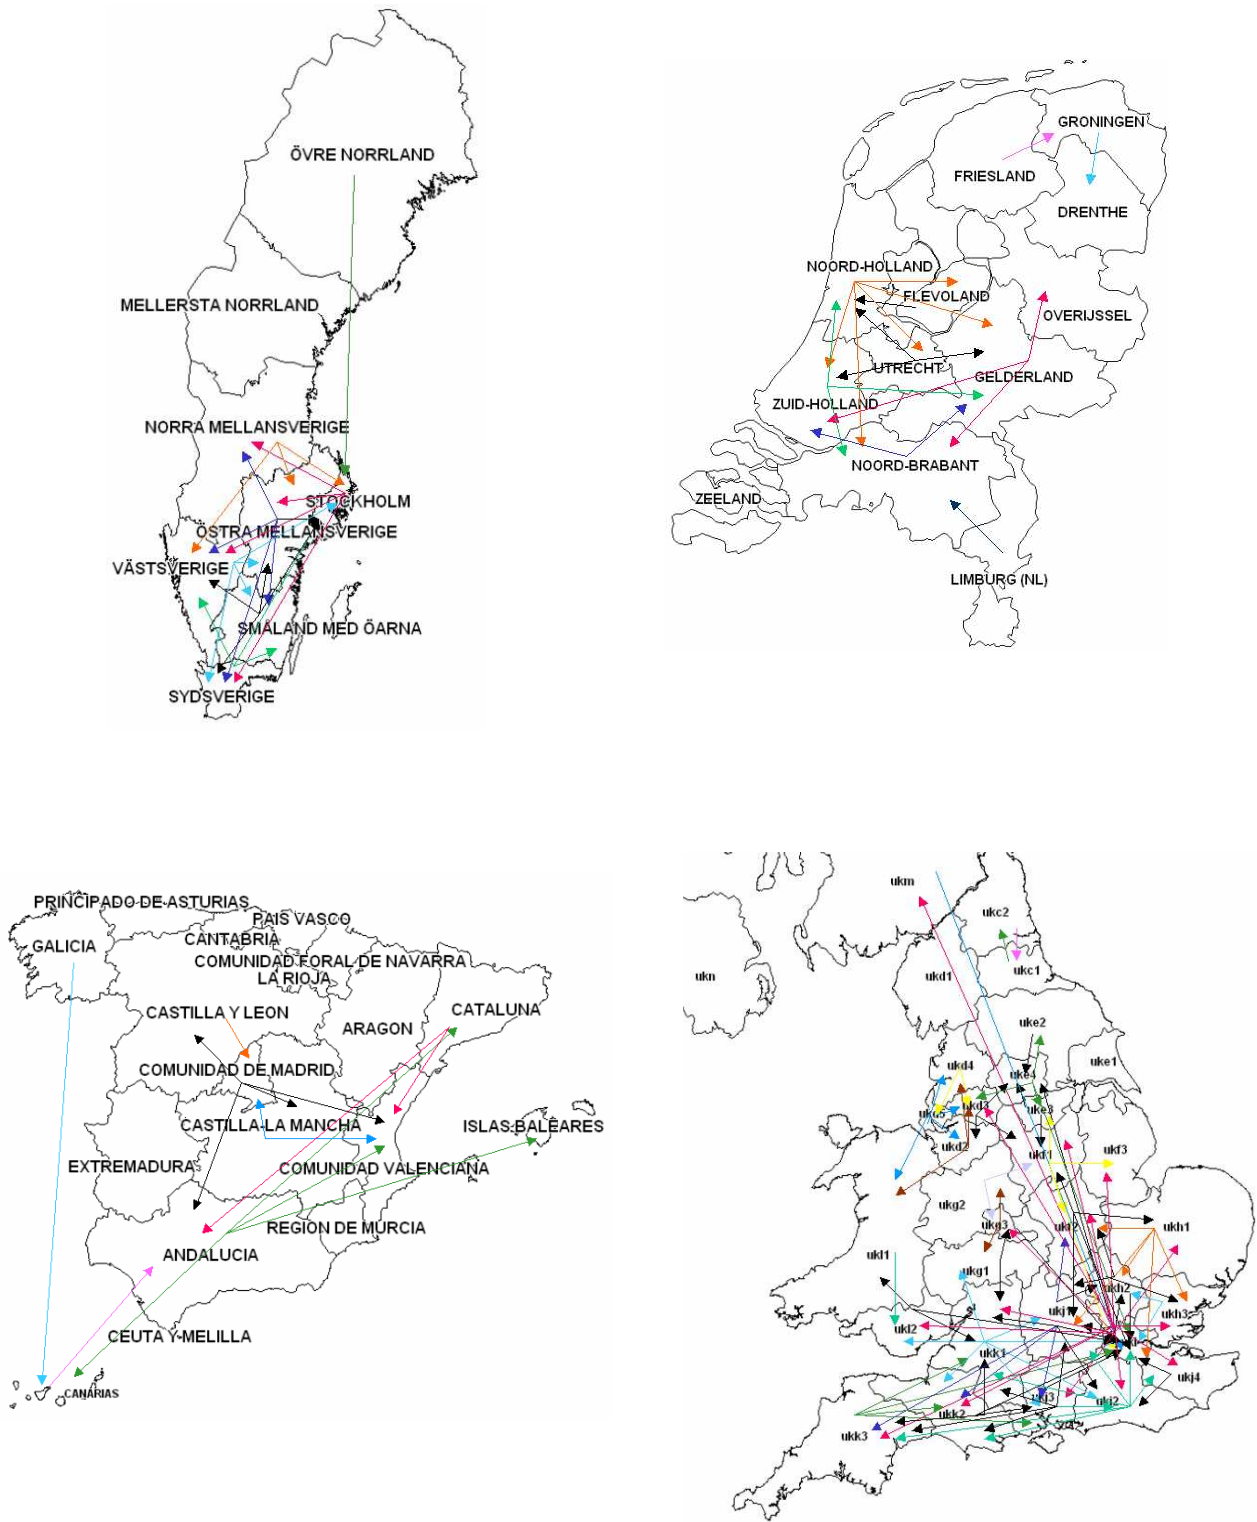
ÖVRE NORRLAND
MELLERSTA NORRLAND
NORRA MELLANSVERIGE
STOCKHOLM
ÖSTRA MELLANSVERIGE
VÄSTSVERIGE
SMÅLAND MED ÖARNA
SYDSVERIGE

GRONINGEN
FRIESLAND
DRENTHE
NOORD-HOLLAND
FLEVOLAND
OVERIJSSEL
UTRECHT
GELDERLAND
ZUID-HOLLAND
NOORD-BRABANT
ZEELAND
LIMBURG (NL)

PRINCIPADO DE ASTURIAS
PAIS VASCO
GALICIA
CANTABRIA
COMUNIDAD FORAL DE NAVARRA
LA RIOJA
CASTILLA Y LEON
CATALUNA
ARAGON
COMUNIDAD DE MADRID
CASTILLA-LA MANCHA
ISLAS BALEARES
EXTREMADURA
COMUNIDAD VALENCIANA
REGION DE MURCIA
ANDALUCIA
CEUTA Y MELILLA
CANARIAS

ukm
ukc2
ukn
ukd1
ukc1
uke2
uke1
ukd4
uke4
ukd5
ukd3
uke3
ukd2
ukf3
ukf1
ukg2
ukg3
ukf2
ukh1
ukl1
ukg1
ukh2
ukj1
ukh3
ukl2
ukk1
ukj4
ukj3
ukk2
ukj2
ukk3